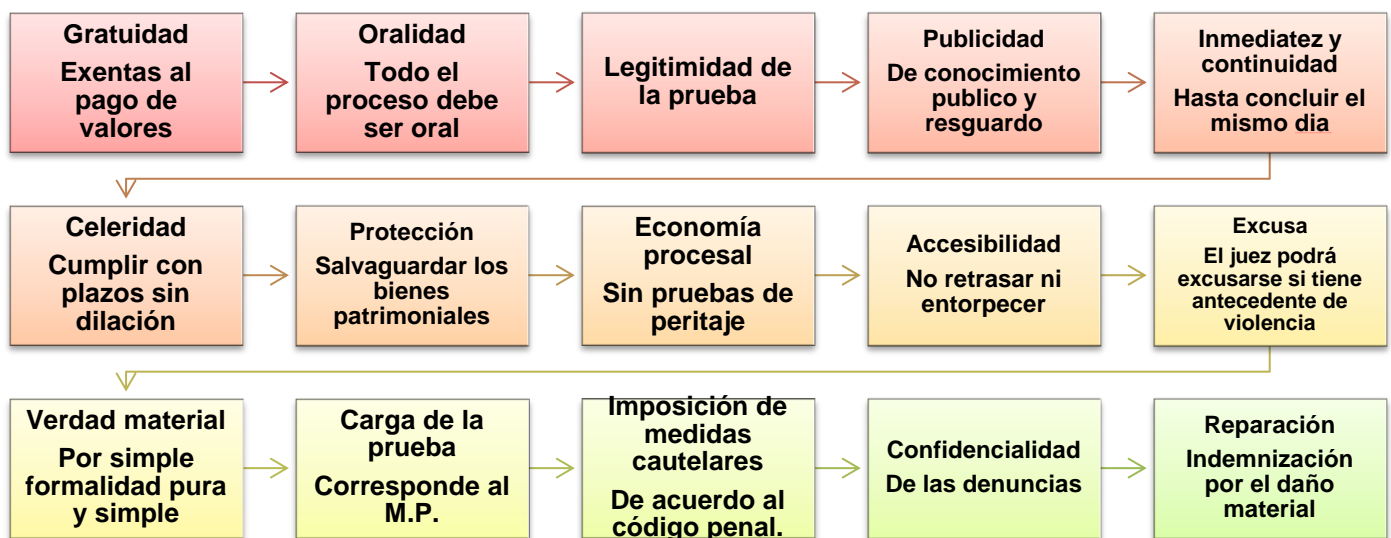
Gratuidad
Exentas al pago de valores

Oralidad
Todo el proceso debe ser oral

Legitimidad de la prueba

Publicidad
De conocimiento publico y resguardo

Inmediatez y continuidad
Hasta concluir el mismo dia

Celeridad
Cumplir con plazos sin dilación

Protección
Salvaguardar los bienes patrimoniales

Economía procesal
Sin pruebas de peritaje

Accesibilidad
No retrasar ni entorpecer

Excusa
El juez podrá excusarse si tiene antecedente de violencia

Verdad material
Por simple formalidad pura y simple

Carga de la prueba
Corresponde al M.P.

Imposición de medidas cautelares
De acuerdo al código penal.

Confidencialidad
De las denuncias

Reparación
Indemnización por el daño material